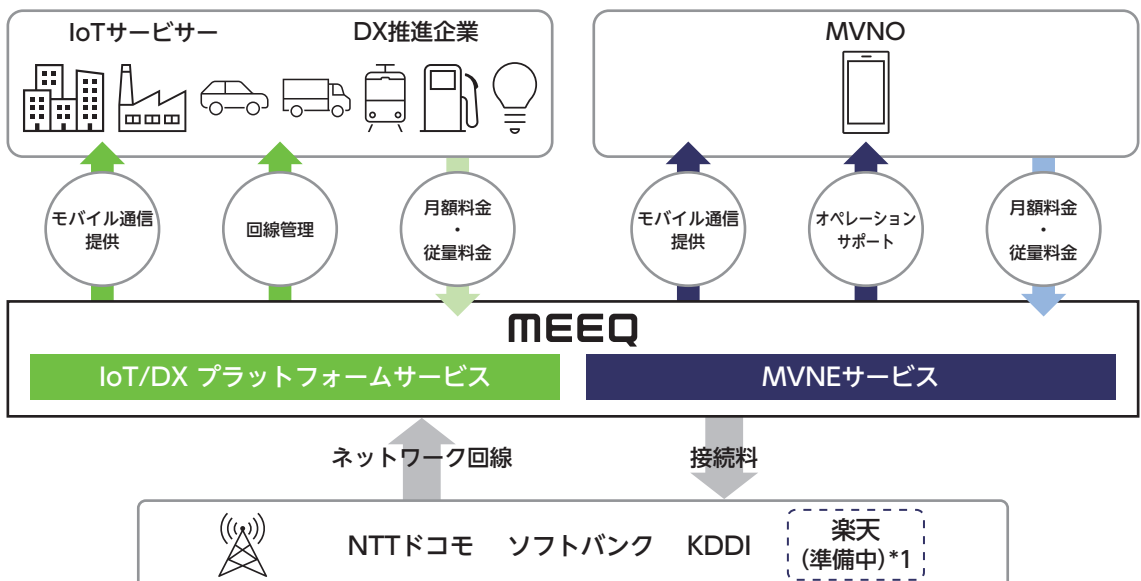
IoTサービサー　DX推進企業

MVNO

モバイル通信提供

回線管理

月額料金
・
従量料金

モバイル通信提供

オペレーションサポート

月額料金
・
従量料金

MEEQ

IoT/DX プラットフォームサービス

MVNEサービス

ネットワーク回線

接続料

NTTドコモ　ソフトバンク　KDDI

楽天
(準備中)*1